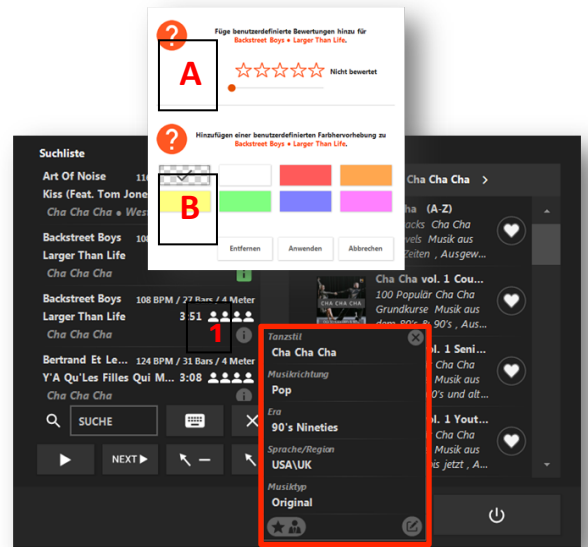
?
Füge benutzerdefinierte Bewertungen hinzu für
Backstreet Boys • Larger Than Life.
A
☆☆☆☆☆ Nicht bewertet

?
Hinzufügen einer benutzerdefinierten Farbhervorhebung zu
Backstreet Boys • Larger Than Life.
B
Entfernen
Anwenden
Abbrechen

Suchliste
Art Of Noise 110
Kiss (Feat. Tom Jones
Cha Cha Cha • West
Backstreet Boys
Larger Than Life
Cha Cha Cha
Backstreet Boys 108 BPM / 27 Bars / 4 Meter
Larger Than Life 3:51
Cha Cha Cha
1
Bertrand Et Le... 124 BPM / 31 Bars / 4 Meter
Y'A Qu'Les Filles Qui M... 3:08
Cha Cha Cha
SUCHE
NEXT

Cha Cha Cha >
(A-Z)
acks Cha Cha
Zeiten , Ausgew...
Cha Cha vol. 1 Cou...
100 Populär Cha Cha
Grundkurse Musik aus
den 80's & 90's , und...
Cha Cha vol. 1 Seni...
Cha Cha
Musik aus
0's und alt...
Cha Cha vol. 1 Yout...
Cha Cha
Musik aus
is jetzt , A...
CHA CHA CHA

Tanzstil
Cha Cha Cha
Musikrichtung
Pop
Era
90's Nineties
Sprache/Region
USA\UK
Musiktyp
Original